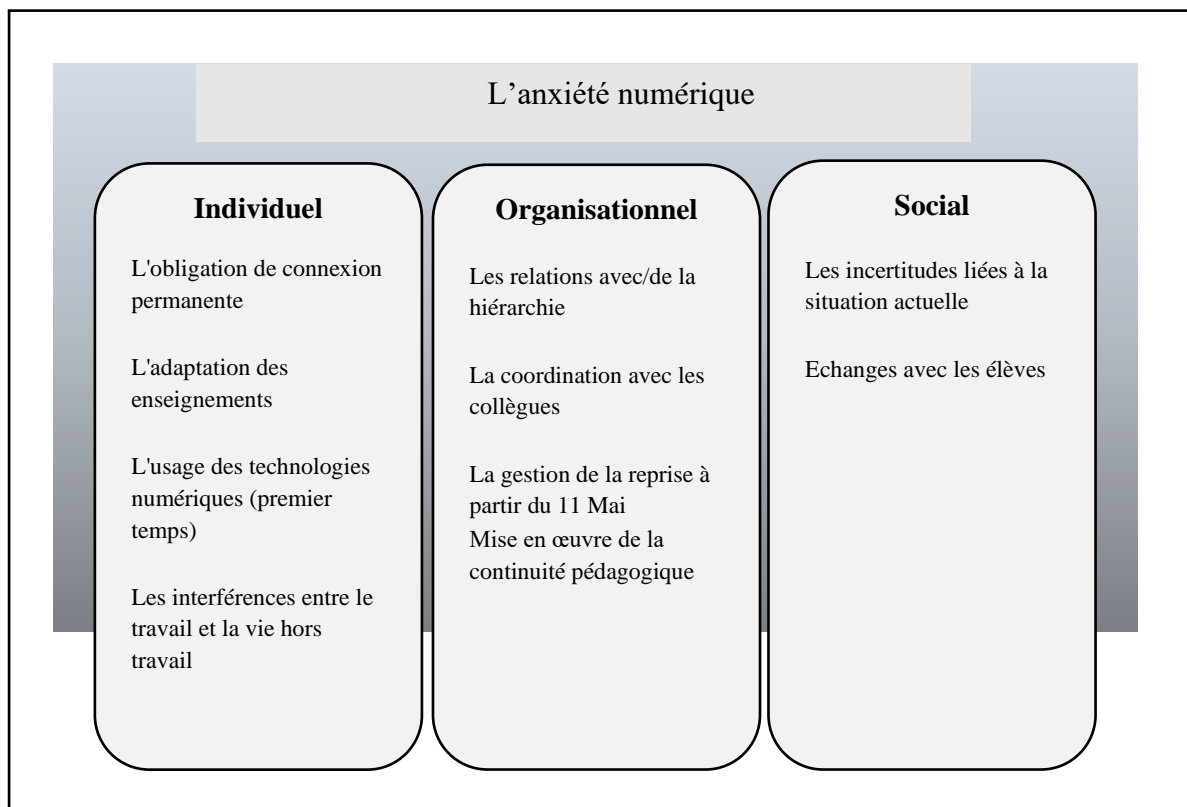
L’anxiété numérique

**Individuel**

L'obligation de connexion permanente

L'adaptation des enseignements

L'usage des technologies numériques (premier temps)

Les interférences entre le travail et la vie hors travail

**Organisationnel**

Les relations avec/de la hiérarchie

La coordination avec les collègues

La gestion de la reprise à partir du 11 Mai
Mise en œuvre de la continuité pédagogique

**Social**

Les incertitudes liées à la situation actuelle

Echanges avec les élèves